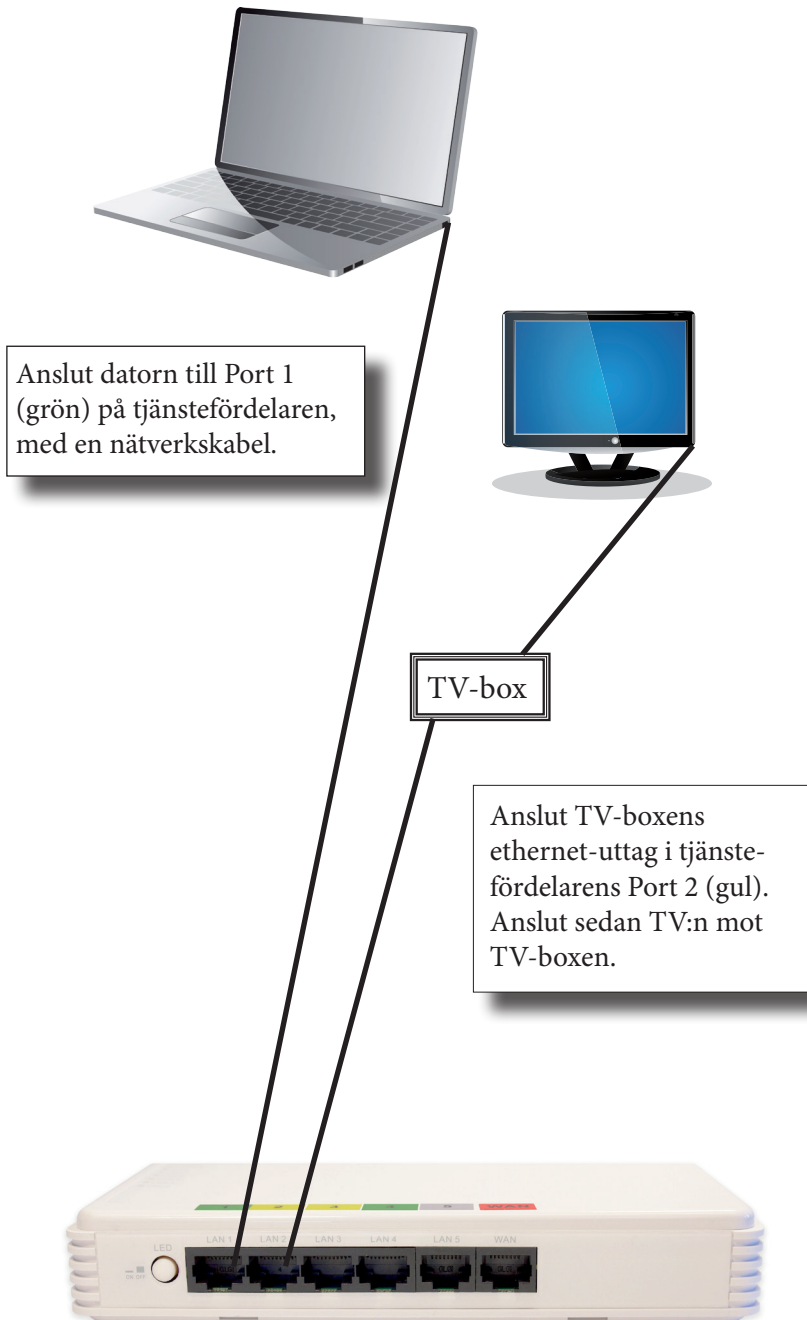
Anslut datorn till Port 1 (grön) på tjänstefördelaren, med en nätverkskabel.

TV-box

Anslut TV-boxens ethernet-uttag i tjänstefördelarens Port 2 (gul). Anslut sedan TV:n mot TV-boxen.

LED

ON OFF

LAN 1 LAN 2 LAN 3 LAN 4 LAN 5 WAN

WAN